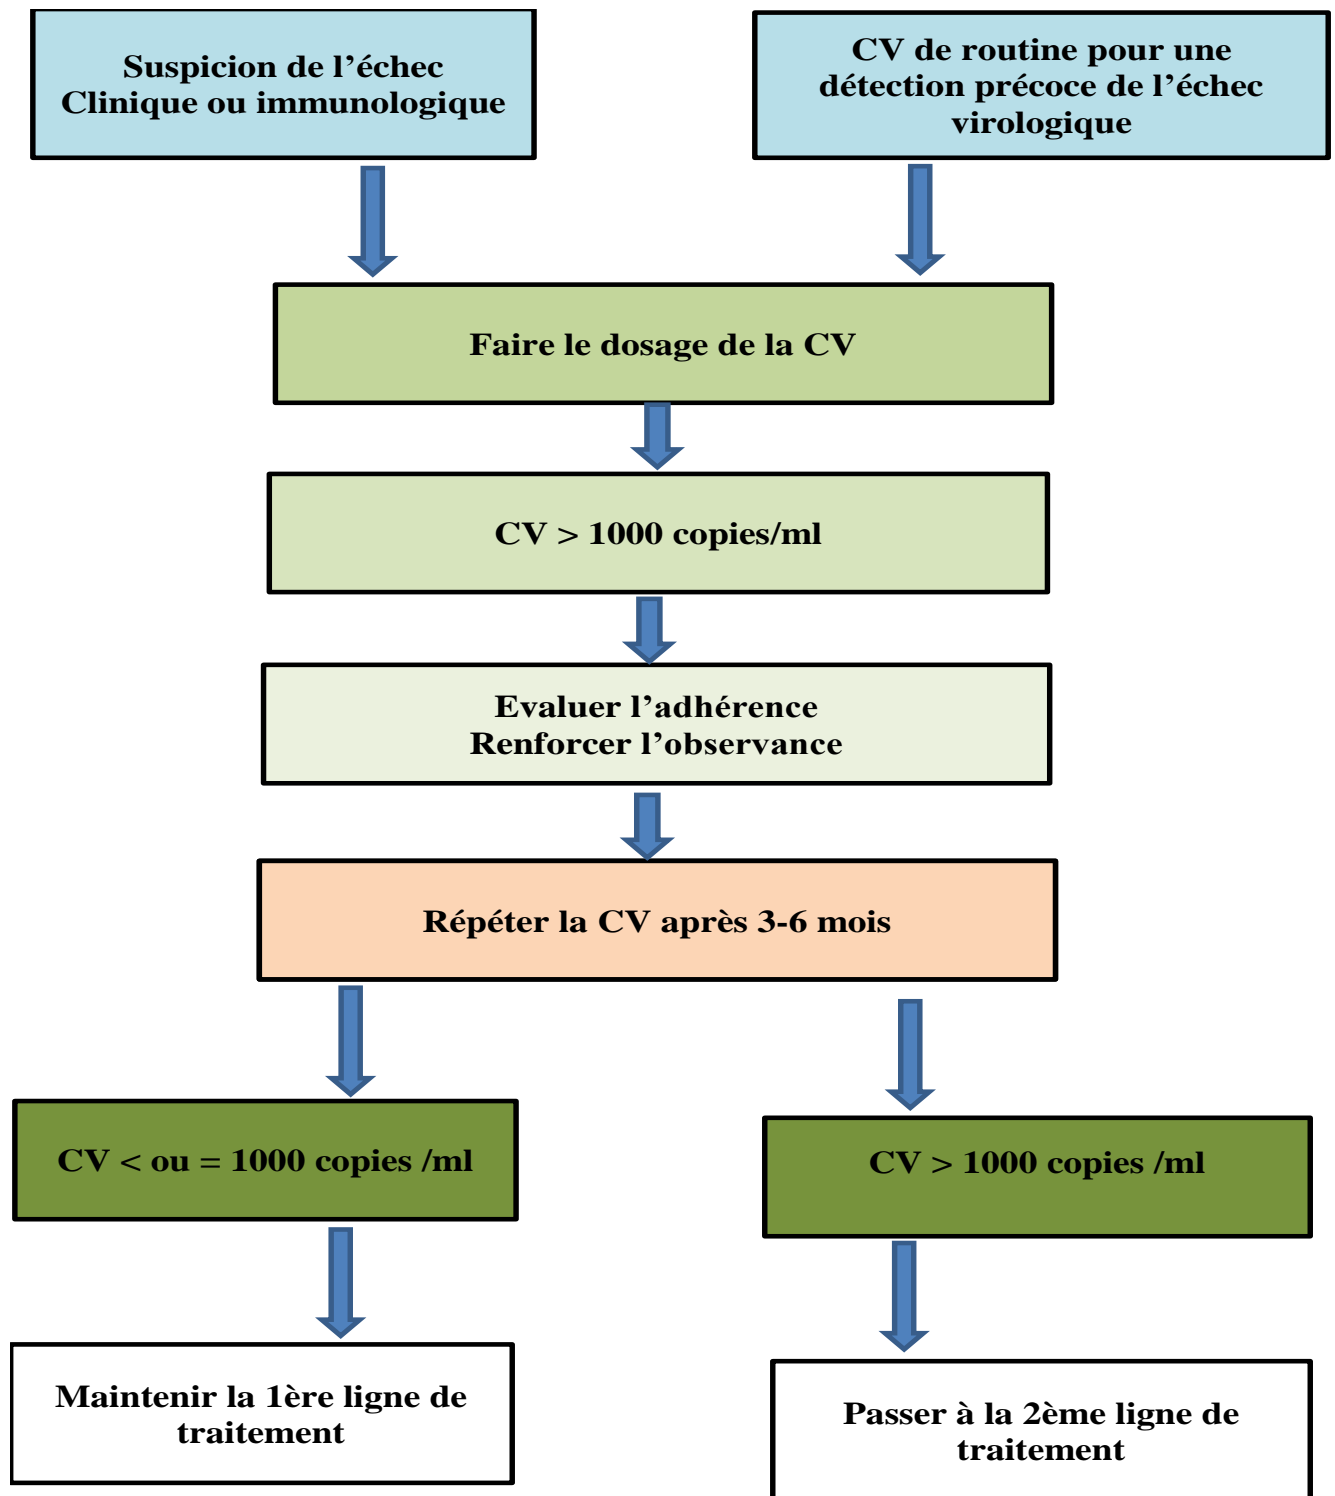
Suspicion de l’échec Clinique ou immunologique

CV de routine pour une détection précoce de l’échec virologique

Faire le dosage de la CV

CV > 1000 copies/ml

Evaluer l’adhérence
Renforcer l’observance

Répéter la CV après 3-6 mois

CV < ou = 1000 copies /ml

CV > 1000 copies /ml

Maintenir la 1ère ligne de traitement

Passer à la 2ème ligne de traitement